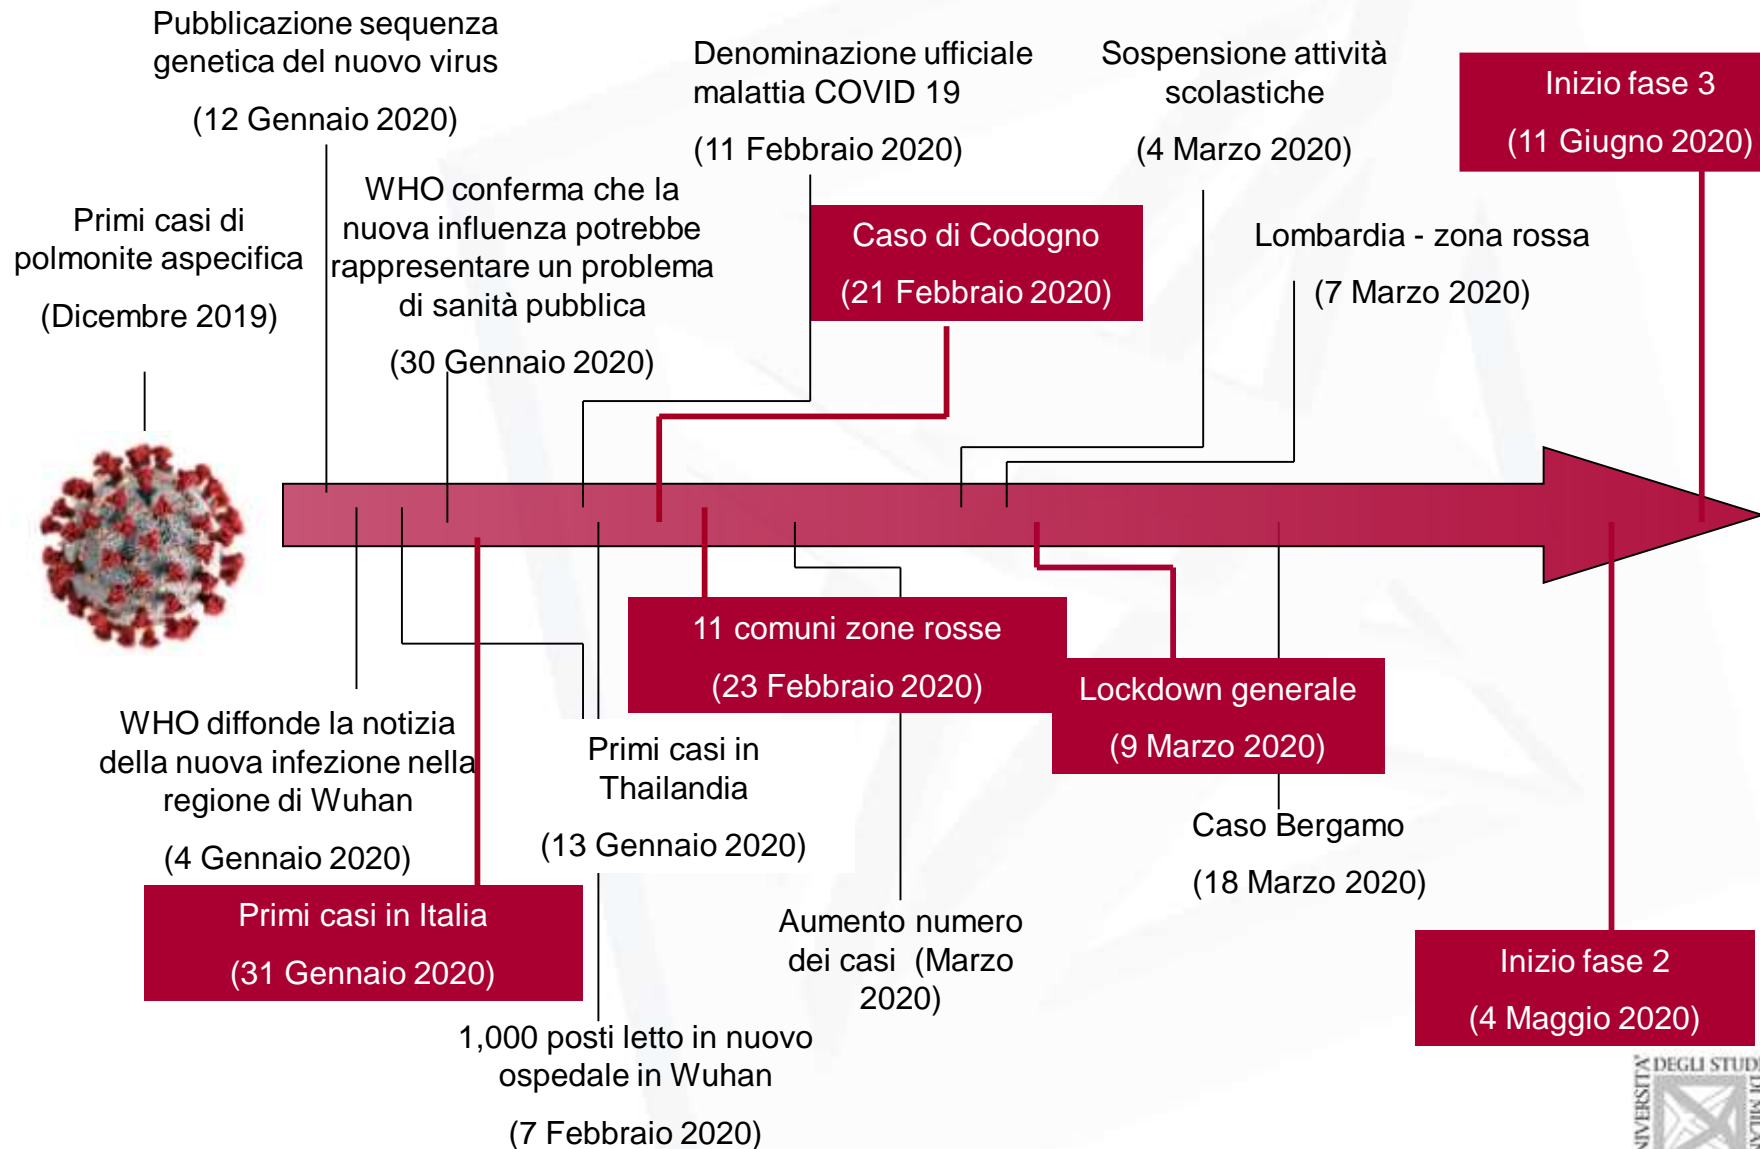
Pubblicazione sequenza genetica del nuovo virus

(12 Gennaio 2020)

Denominazione ufficiale malattia COVID 19

(11 Febbraio 2020)

Sospensione attività scolastiche

(4 Marzo 2020)

Inizio fase 3

(11 Giugno 2020)

Primi casi di polmonite aspecifica

(Dicembre 2019)

WHO conferma che la nuova influenza potrebbe rappresentare un problema di sanità pubblica

(30 Gennaio 2020)

Caso di Codogno

(21 Febbraio 2020)

Lombardia - zona rossa

(7 Marzo 2020)

11 comuni zone rosse

(23 Febbraio 2020)

Lockdown generale

(9 Marzo 2020)

WHO diffonde la notizia della nuova infezione nella regione di Wuhan

(4 Gennaio 2020)

Primi casi in Thailandia

(13 Gennaio 2020)

Caso Bergamo

(18 Marzo 2020)

Primi casi in Italia

(31 Gennaio 2020)

Aumento numero dei casi (Marzo 2020)

Inizio fase 2

(4 Maggio 2020)

1,000 posti letto in nuovo ospedale in Wuhan

(7 Febbraio 2020)

UNIVERSITÀ DEGLI STUDI DI MILANO